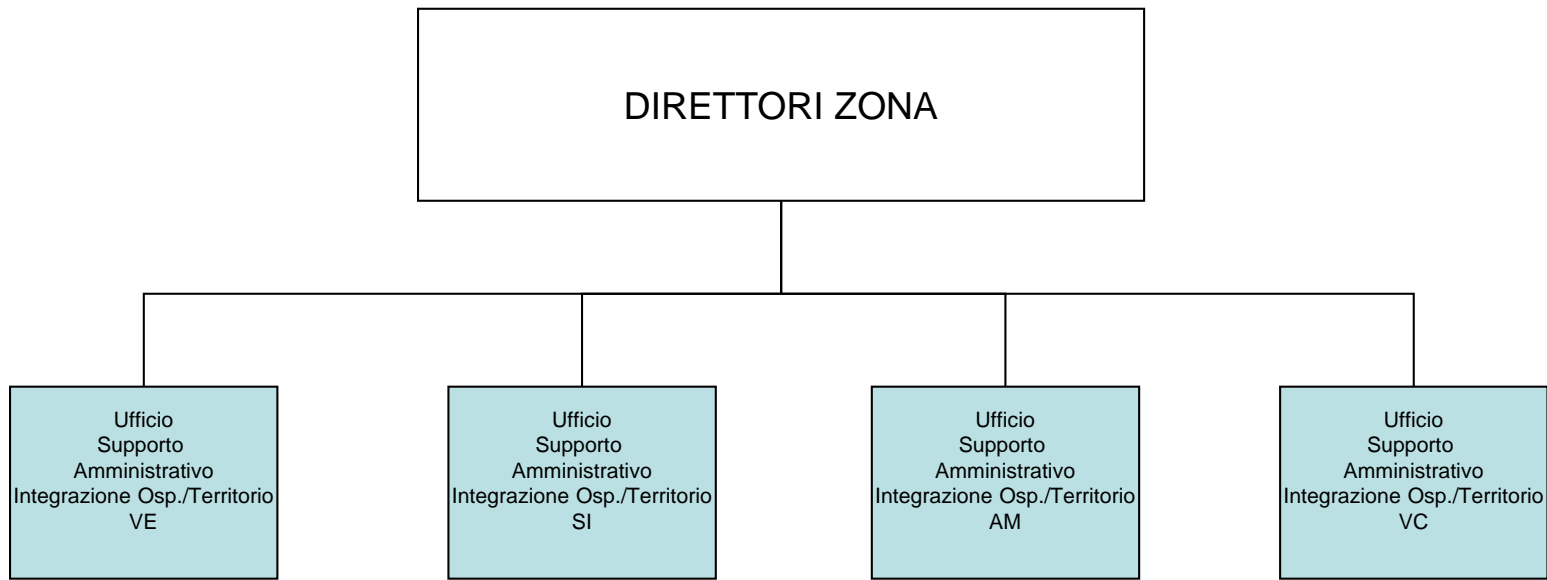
DIRETTORI ZONA

Ufficio Supporto Amministrativo Integrazione Osp./Territorio VE

Ufficio Supporto Amministrativo Integrazione Osp./Territorio SI

Ufficio Supporto Amministrativo Integrazione Osp./Territorio AM

Ufficio Supporto Amministrativo Integrazione Osp./Territorio VC